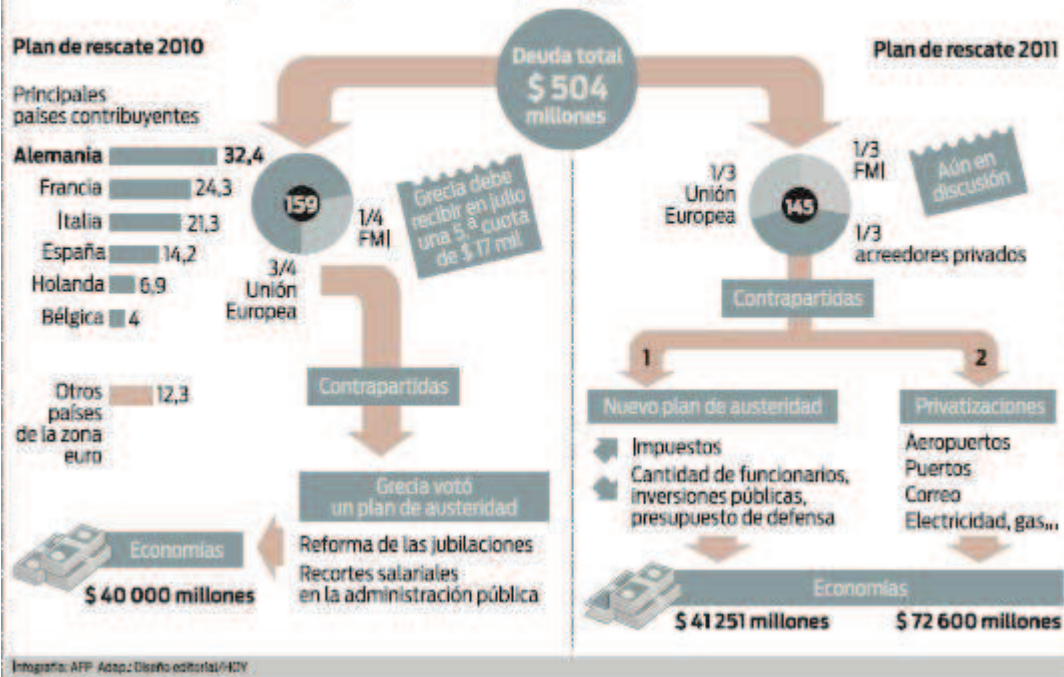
Plan de rescate 2010

Principales países contribuyentes

Alemania 32,4
Francia 24,3
Italia 21,3
España 14,2
Holanda 6,9
Bélgica 4

Otros países de la zona euro 12,3

Deuda total
$ 504
millones

159
1/4 FMI
3/4 Unión Europea

Grecia debe recibir en julio una 5.ª cuota de $ 17 mil

Contrapartidas

Grecia votó un plan de austeridad

Reforma de las jubilaciones
Recortes salariales en la administración pública

Economías
$ 40 000 millones

Plan de rescate 2011

1/3 Unión Europea
145
1/3 FMI
1/3 acreedores privados

Aún en discusión

Contrapartidas

1
Nuevo plan de austeridad
Impuestos
Cantidad de funcionarios, inversiones públicas, presupuesto de defensa

2
Privatizaciones
Aeropuertos
Puertos
Correo
Electricidad, gas,..

Economías
$ 41 251 millones
$ 72 600 millones

Infografía: AFP Adap.: Diseño editorial/HOY